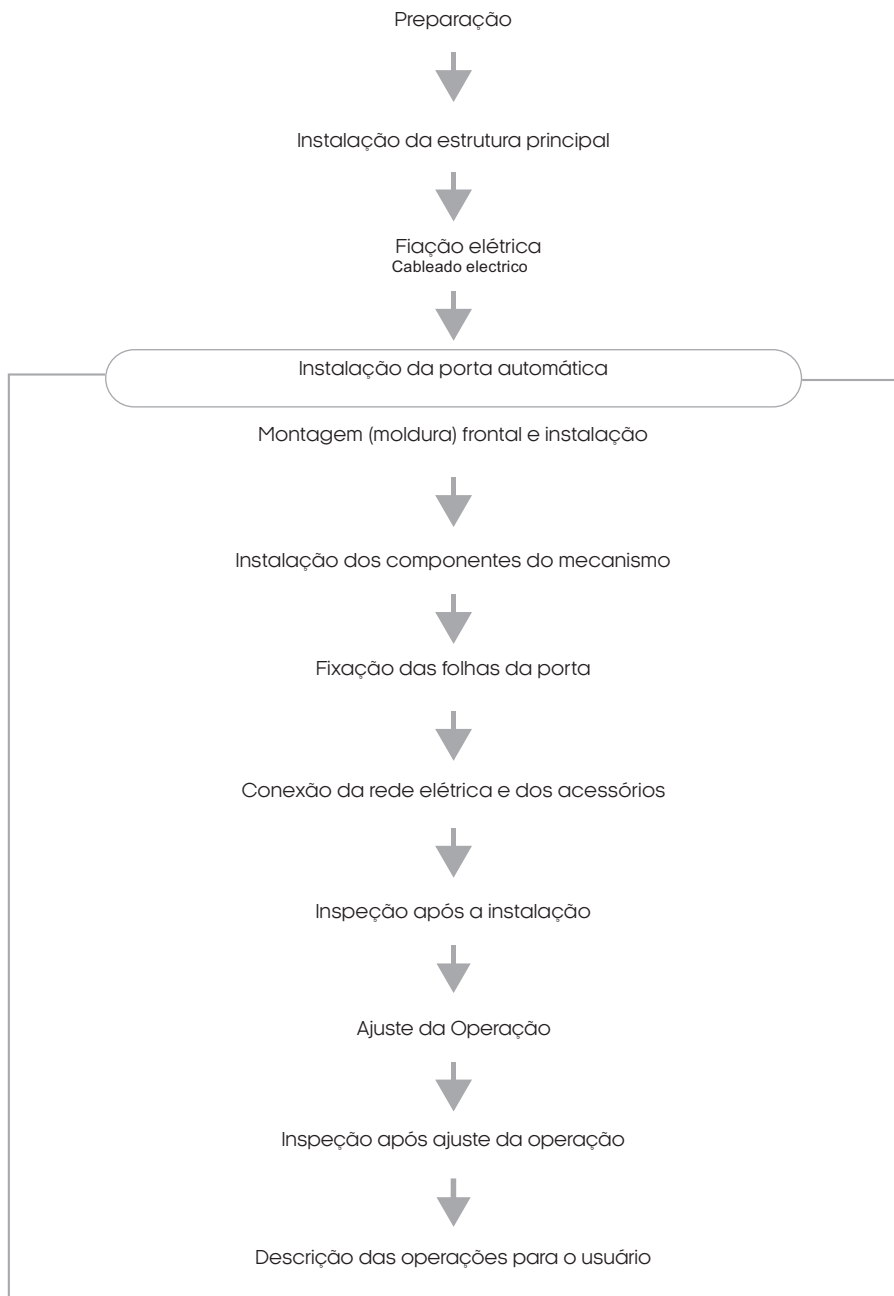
Preparação

Instalação da estrutura principal

Fiação elétrica
Cableado electrico

Instalação da porta automática

Montagem (moldura) frontal e instalação

Instalação dos componentes do mecanismo

Fixação das folhas da porta

Conexão da rede elétrica e dos acessórios

Inspeção após a instalação

Ajuste da Operação

Inspeção após ajuste da operação

Descrição das operações para o usuário